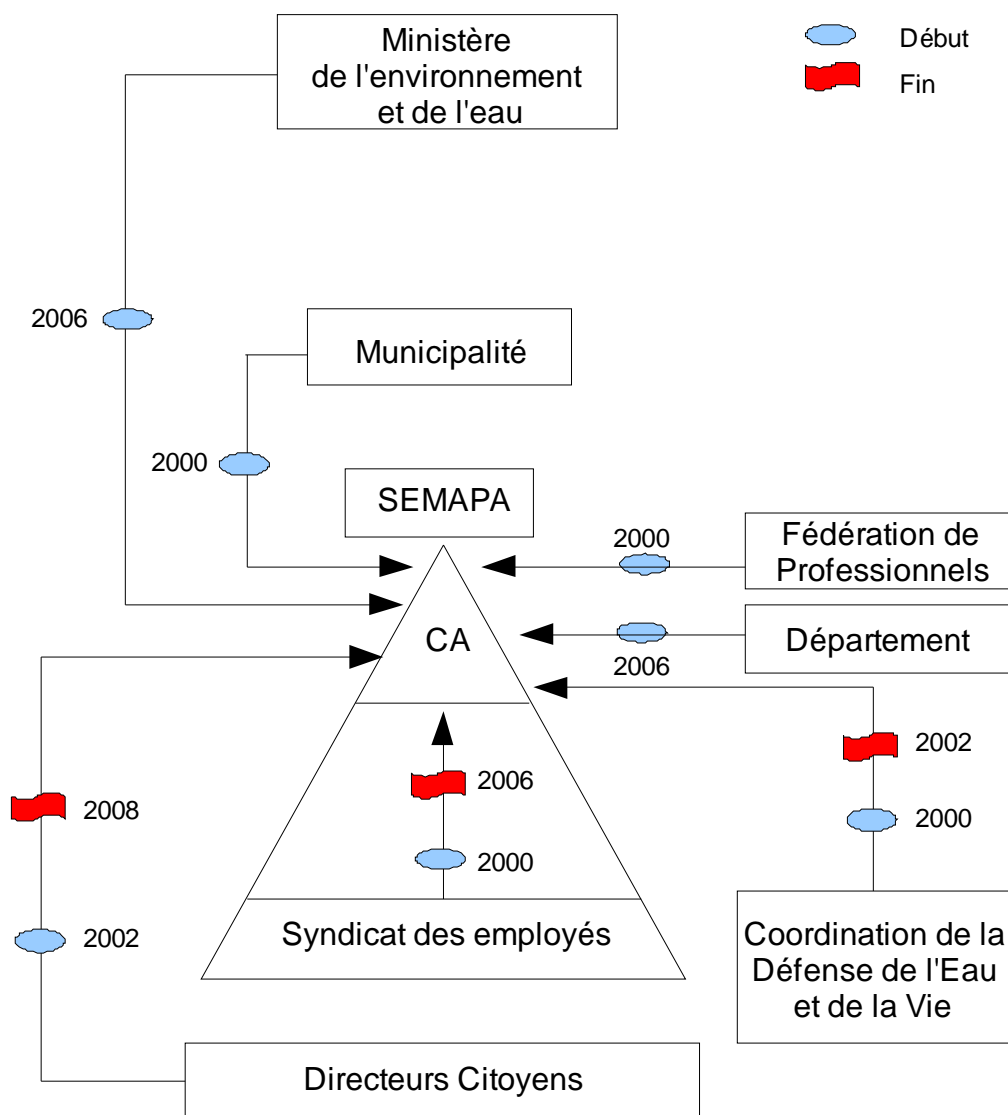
Ministère de l'environnement et de l'eau

Début
Fin

2006

Municipalité

2000

SEMAPA

2000

Fédération de Professionnels

CA

Département

2006

2002

2006

2008

2000

2000

2002

Syndicat des employés

Coordination de la Défense de l'Eau et de la Vie

Directeurs Citoyens